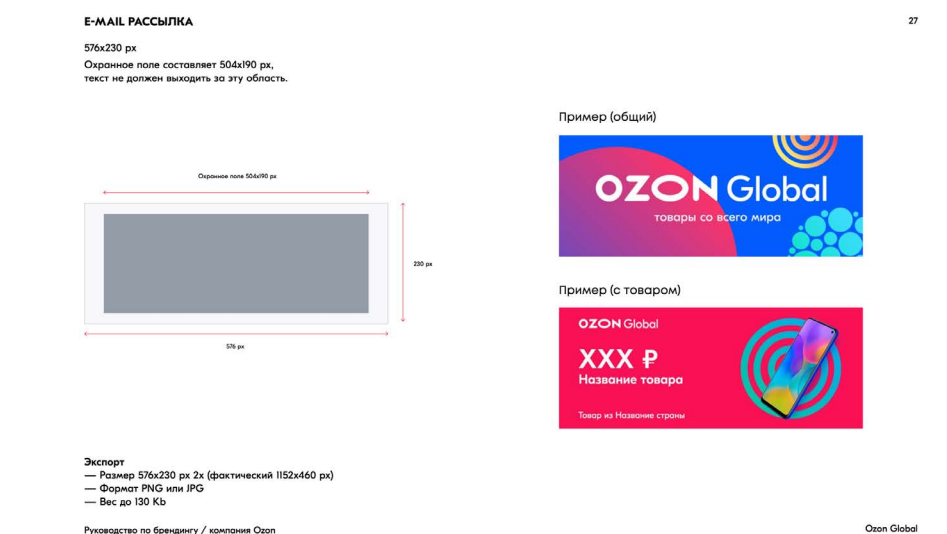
E-MAIL РАССЫЛКА

27

576x230 px
Охранное поле составляет 504x190 px, текст не должен выходить за эту область.

Охранное поле 504x190 px

230 px

576 px

Пример (общий)

OZON Global
товары со всего мира

Пример (с товаром)

OZON Global
XXX ₽
Название товара
Товар из Название страны

Экспорт
— Размер 576x230 px 2x (фактический 1152x460 px)
— Формат PNG или JPG
— Вес до 130 Kb

Руководство по брендингу / компания Ozon

Ozon Global